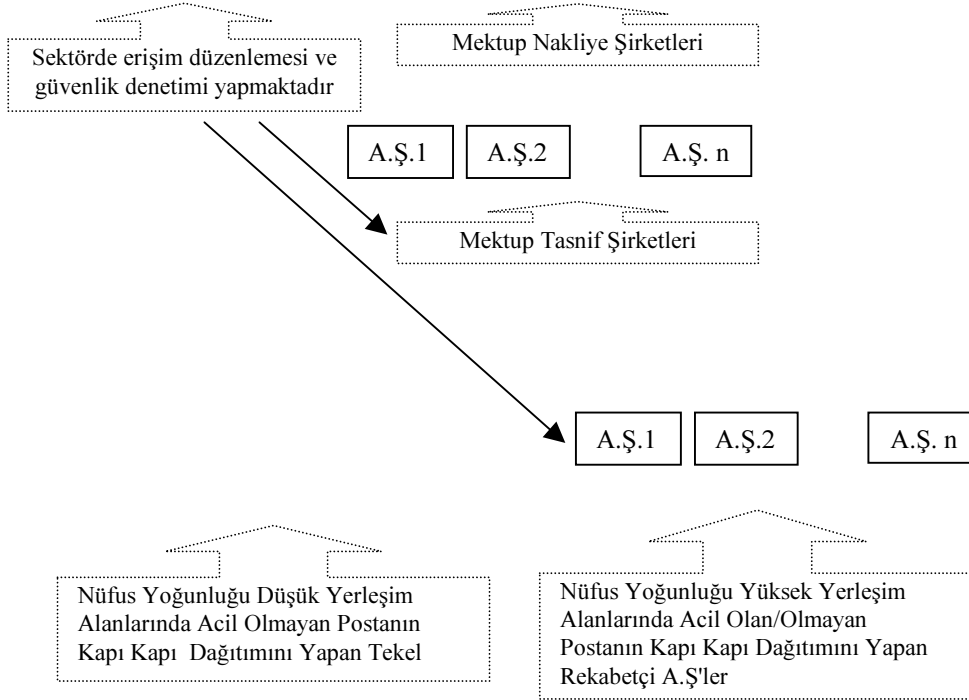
Sektörde erişim düzenlemesi ve güvenlik denetimi yapmaktadır

Mektup Nakliye Şirketleri

A.Ş.1

A.Ş.2

A.Ş. n

Mektup Tasnif Şirketleri

A.Ş.1

A.Ş.2

A.Ş. n

Nüfus Yoğunluğu Düşük Yerleşim Alanlarında Acil Olmayan Postanın Kapı Kapı Dağıtımını Yapan Tekel

Nüfus Yoğunluğu Yüksek Yerleşim Alanlarında Acil Olan/Olmayan Postanın Kapı Kapı Dağıtımını Yapan Rekabetçi A.Ş'ler